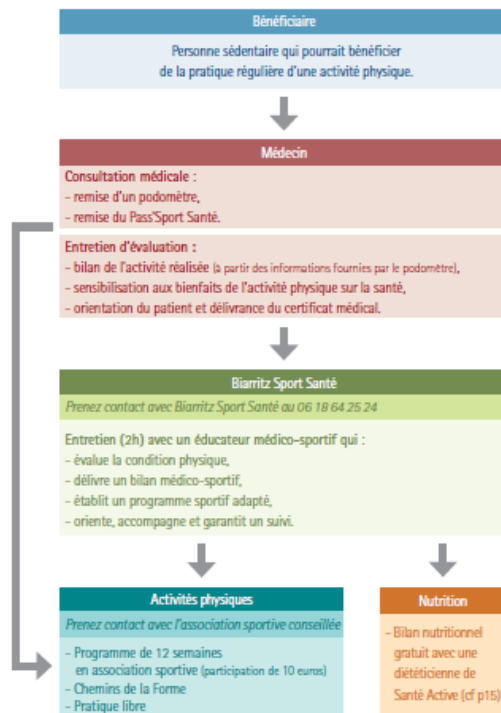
Bénéficiaire

Personne sédentaire qui pourrait bénéficier de la pratique régulière d'une activité physique.

Médecin

Consultation médicale :
- remise d'un podomètre,
- remise du Pass'Sport Santé.

Entretien d'évaluation :
- bilan de l'activité réalisée (à partir des informations fournies par le podomètre),
- sensibilisation aux bienfaits de l'activité physique sur la santé,
- orientation du patient et délivrance du certificat médical.

Biarritz Sport Santé

Prenez contact avec Biarritz Sport Santé au 06 18 64 25 24

Entretien (2h) avec un éducateur médico-sportif qui :
- évalue la condition physique,
- délivre un bilan médico-sportif,
- établit un programme sportif adapté,
- oriente, accompagne et garantit un suivi.

Activités physiques

Prenez contact avec l'association sportive conseillée

- Programme de 12 semaines en association sportive (participation de 10 euros)
- Chemins de la Forme
- Pratique libre

Nutrition

- Bilan nutritionnel gratuit avec une diététicienne de Santé Active (cf p15)